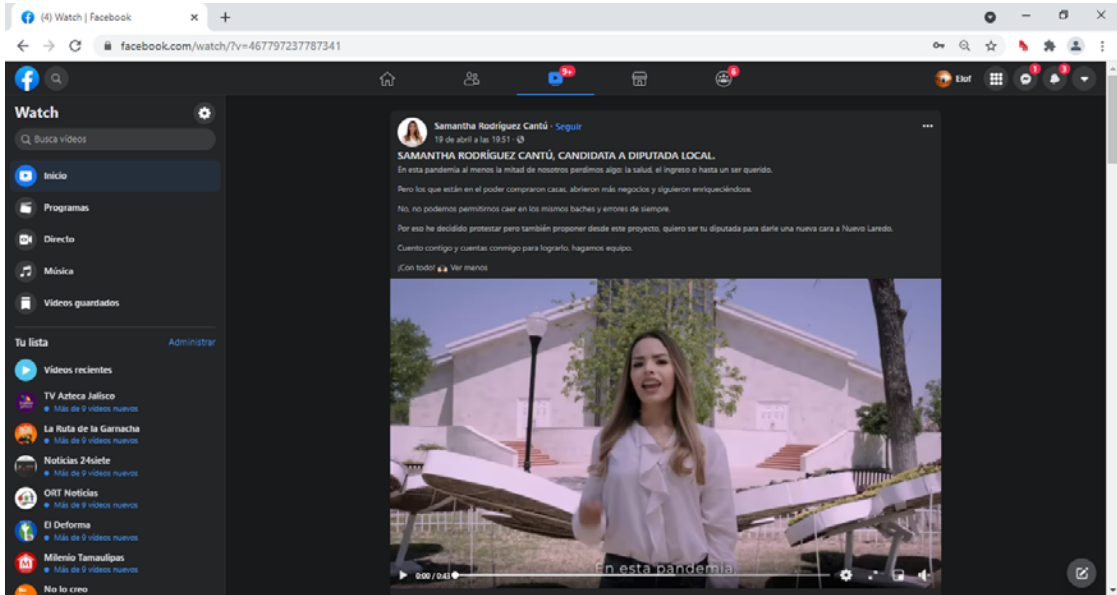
(4) Watch | Facebook

facebook.com/watch/?v=467797237787341

9+

6

Eliot

1

3

Watch

Busca videos

Inicio

Programas

Directo

Música

Videos guardados

Tu lista

Administrar

Videos recientes

TV Azteca Jalisco
Más de 9 videos nuevos

La Ruta de la Garnacha
Más de 9 videos nuevos

Noticias 24siete
Más de 9 videos nuevos

ORT Noticias
Más de 9 videos nuevos

El Deforma
Más de 9 videos nuevos

Milenio Tamaulipas
Más de 9 videos nuevos

No lo creo

Samantha Rodríguez Cantú · Seguir
19 de abril a las 19:51 ·

SAMANTHA RODRÍGUEZ CANTÚ, CANDIDATA A DIPUTADA LOCAL.

En esta pandemia al menos la mitad de nosotros perdimos algo: la salud, el ingreso o hasta un ser querido.

Pero los que están en el poder compraron casas, abrieron más negocios y siguieron enriqueciéndose.

No, no podemos permitirnos caer en los mismos baches y errores de siempre.

Por eso he decidido protestar pero también proponer desde este proyecto, quiero ser tu diputada para darle una nueva cara a Nuevo Laredo.

Cuento contigo y cuentas conmigo para lograrlo, hagamos equipo.

¡Con todo! Ver menos

En esta pandemia

0:00 / 0:43